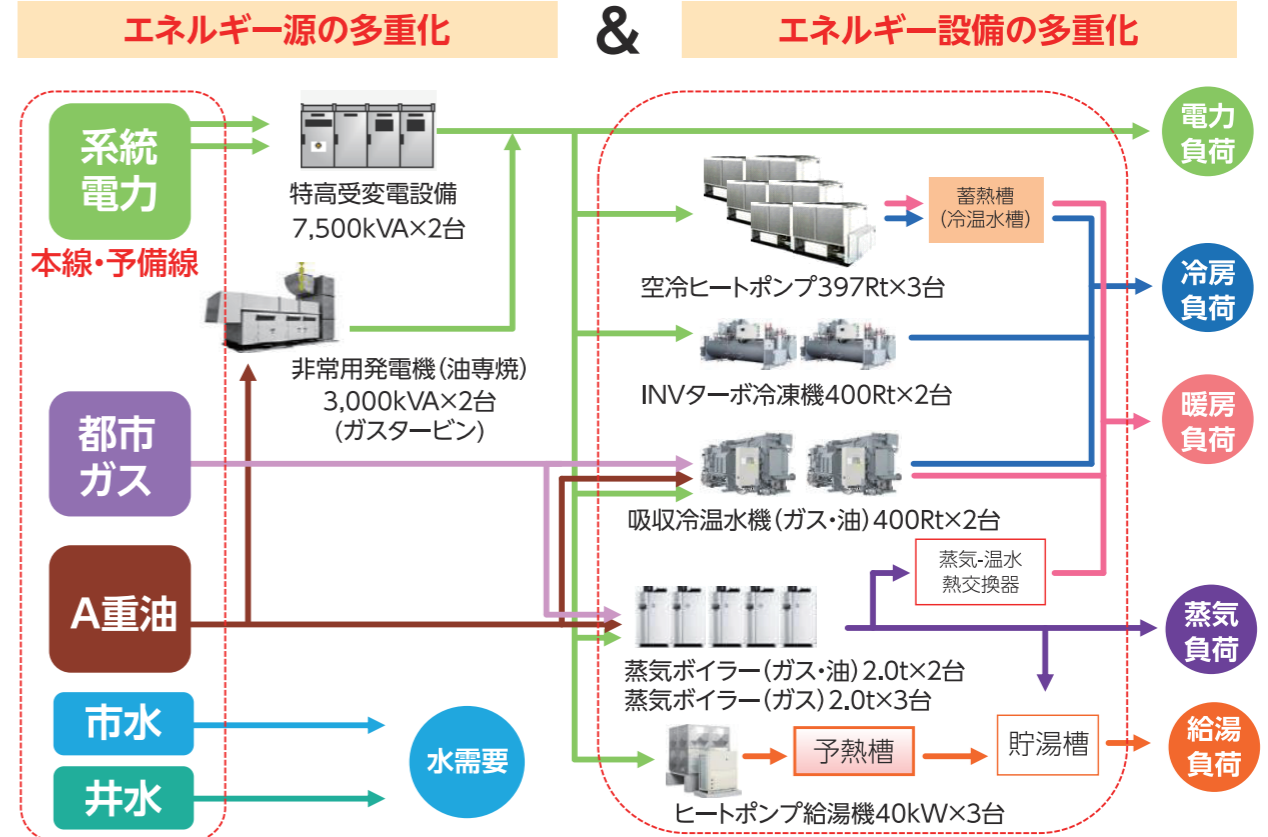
エネルギー源の多重化

&

エネルギー設備の多重化

系統電力

本線・予備線

特高受変電設備
7,500kVA×2台

非常用発電機（油専焼）
3,000kVA×2台
（ガスタービン）

都市ガス

A重油

市水

井水

水需要

蓄熱槽
（冷温水槽）

空冷ヒートポンプ397Rt×3台

INVターボ冷凍機400Rt×2台

吸収冷温水機（ガス・油）400Rt×2台

蒸気-温水
熱交換器

蒸気ボイラー（ガス・油）2.0t×2台
蒸気ボイラー（ガス）2.0t×3台

予熱槽

貯湯槽

ヒートポンプ給湯機40kW×3台

電力負荷

冷房負荷

暖房負荷

蒸気負荷

給湯負荷